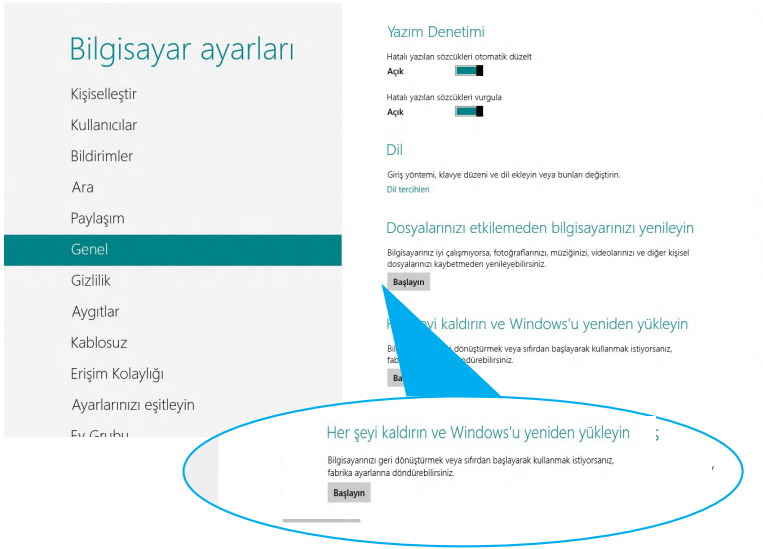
Bilgisayar ayarları

Kişiselleştir
Kullanıcılar
Bildirimler
Ara
Paylaşım
Genel
Gizlilik
Aygıtlar
Kablosuz
Erişim Kolaylığı
Ayarlarınızı eşitleyin
Ev Grubu

Yazım Denetimi

Hatalı yazılan sözcükleri otomatik düzelt
Açık

Hatalı yazılan sözcükleri vurgula
Açık

Dil

Giriş yöntemi, klavye düzeni ve dil ekleyin veya bunları değiştirin.
Dil tercihleri

Dosyalarınızı etkilemeden bilgisayarınızı yenileyin

Bilgisayarınız iyi çalışmıyorsa, fotoğraflarınızı, müziğinizi, videolarınızı ve diğer kişisel dosyalarınızı kaybetmeden yenileyebilirsiniz.
Başlayın

H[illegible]eyi kaldırın ve Windows'u yeniden yükleyin

Bil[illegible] dönüştürmek veya sıfırdan başlayarak kullanmak istiyorsanız, fabr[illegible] döndürebilirsiniz.
Ba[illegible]

Her şeyi kaldırın ve Windows'u yeniden yükleyin

Bilgisayarınızı geri dönüştürmek veya sıfırdan başlayarak kullanmak istiyorsanız, fabrika ayarlarına döndürebilirsiniz.
Başlayın